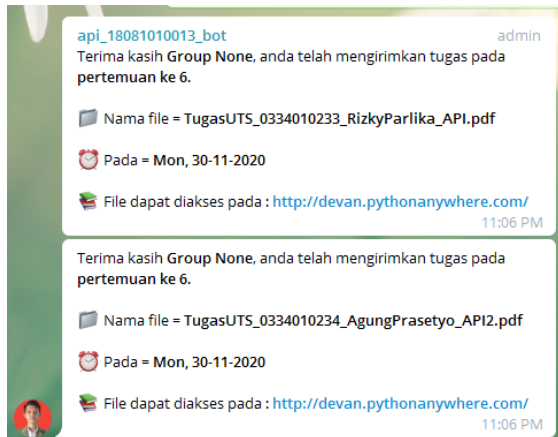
api_18081010013_bot
admin

Terima kasih Group None, anda telah mengirimkan tugas pada pertemuan ke 6.

Nama file = TugasUTS_0334010233_RizkyParlika_API.pdf

Pada = Mon, 30-11-2020

File dapat diakses pada : http://devan.pythonanywhere.com/

11:06 PM

Terima kasih Group None, anda telah mengirimkan tugas pada pertemuan ke 6.

Nama file = TugasUTS_0334010234_AgungPrasetyo_API2.pdf

Pada = Mon, 30-11-2020

File dapat diakses pada : http://devan.pythonanywhere.com/

11:06 PM